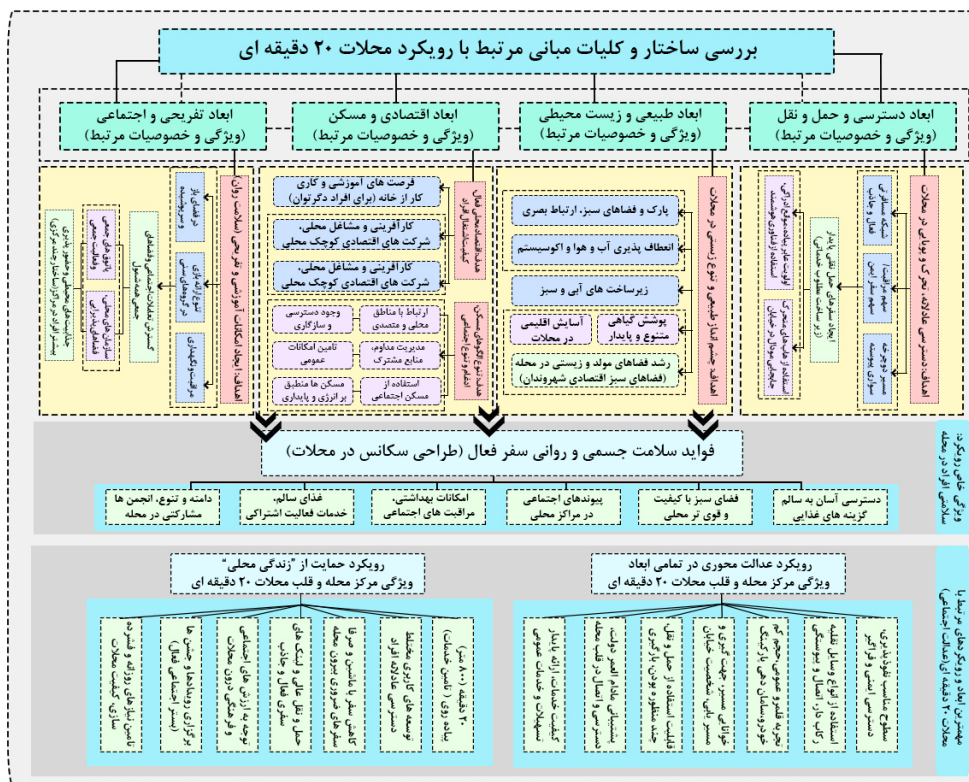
بررسی ساختار و کلیات مبانی مرتبط با رویکرد محلات ۲۰ دقیقه ای

ابعاد دسترسی و حمل و نقل
(ویژگی و خصوصیات مرتبط)

ابعاد طبیعی و زیست محیطی
(ویژگی و خصوصیات مرتبط)

ابعاد اقتصادی و مسکن
(ویژگی و خصوصیات مرتبط)

ابعاد تفریحی و اجتماعی
(ویژگی و خصوصیات مرتبط)

اهداف: دسترسی عادلانه، تحرک و پیاده مداری در محلات

شبکه دسترسی فعال و جذاب

سفر در محلات ایمن و امن

مسیر دوچرخه سواری پیوسته

ایجاد سفرهای حمل و نقل چند منظوره (در ساعت کاری)

اولویت عابر پیاده و دوچرخه (استفاده از فناوری هوشمند)

استفاده از حمل و نقل عمومی، مراکز پارکینگ با ایستگاه

اهداف: جسم و ارتباط طبیعی و تنوع زیستی در محلات

پارک و فضاهای سبز، ارتباط بصری

انعطاف پذیری آب و هوا و اکوسیستم

زیرساخت های آبی و سبز

پوشش گیاهی متنوع و پایدار

آسایش اقلیمی در محلات

رشد فضاهای مولد و زیستی در محله (فضاهای سبز اقتصادی شهروندان)

هدف: اقتصاد محلی فعال، کسب و اشتغال افراد

فرصت های آموزشی و کاری کار از خانه (برای افراد دیگرتوان)

کارآفرینی و مشاغل محلی، شرکت های اقتصادی کوچک محلی

کارآفرینی و مشاغل محلی، شرکت های اقتصادی کوچک محلی

هدف: تنوع مسکن و الگوهای اجتماعی

ارتباط با مناطق محلی و متصدی

وجود دسترسی و سازگاری

مدیریت مداوم، منابع مشترک

تامین امکانات عمومی

استفاده از مسکن اجتماعی

مسکن ها منطبق بر انرژی و پایداری

اهداف: ایجاد امکانات آموزشی و تفریحی (سلامت روان)

فرهنگ باز و میراث محلی

تنوع رابط های فرهنگی و مشارکت

مراقبت های بهداشتی و سلامتی

گسترش تعاملات اجتماعی و فرهنگی جامعه مسئول

پاتوق های جمعی و فعالیت جمعی

سازمان های محلی، انجمن های کارگری

ساختار سایت تحقیقات و ساخت ارتباط های محلی (محل های اجتماعی و فضای...)

فواید سلامت جسمی و روانی سفر فعال (طراحی سکانس در محلات)

دسترسی آسان به سالم گزینه های غذایی

فضای سبز با کیفیت و قوی تر محلی

پیوندهای اجتماعی در مراکز محلی

امکانات بهداشتی، مراقبت های اجتماعی

غذای سالم، خدمات فعالیت اشتراکی

دامنه و تنوع، انجمن ها مشارکتی در محله

ویژگی های کلیدی بر سلامتی افراد در محله

رویکرد عدالت محوری در تمامی ابعاد
ویژگی مرکز محله و قلب محلات ۲۰ دقیقه ای

رویکرد حمایت از "زندگی محلی"
ویژگی مرکز محله و قلب محلات ۲۰ دقیقه ای

مقطع مناسب نفوذپذیری دسترسی امنیتی و فراگیر

استفاده از انواع وسایل نقلیه رکاب دار، اتصال به موسسات

تجربه قلمرو عمومی حجم تردد خودروسازی ذهنی بارگذاری

خوانایی مسیر جهت گیری و مسیرهای شخصیت خیابان

قابلیت استفاده از حمل و نقل، چند منظوره بودن کاربری

دسترسی و اتصال بین محله ای، دسترسی های هدف پیاده

کیفیت خدمات، ارائه پایدار سیستم های خدمات عمومی

۲۰ دقیقه پیاده روی (تامین خدمات ۸۰۰ متر)

توسعه های کاربری مختلط دسترسی عادلانه افراد

کاهش سفر با ماشین و فضاهای ضروری محلی

حمل و نقل عالی و شبکه های دسترسی فعال و جذاب

توجه به ارزش های اجتماعی و فرهنگی درون محلات

برگزاری رویدادهای جمعی ها (بستر اجتماعی فعال)

تامین نیازهای روزانه و هفتگی سازی کیفیت محلات

مهمترین ابعاد و رویکرد های مرتبط با محلات ۲۰ دقیقه ای (عدالت اجتماعی)